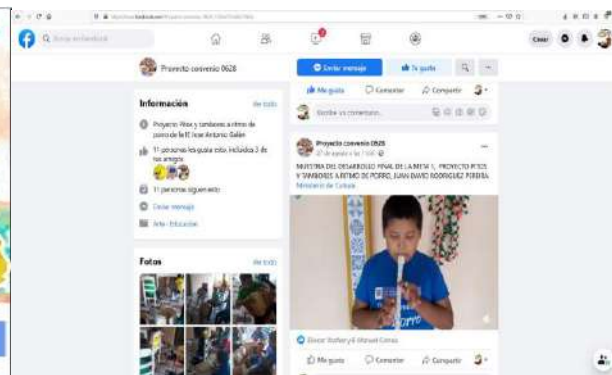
Buscar en Facebook

Crear

Proyecto convenio 0628

Enviar mensaje

Te gusta

Información

Ver todo

Proyecto Pitos y tambores a ritmo de porro de la IE José Antonio Galán

11 personas les gusta esto, incluidos 3 de tus amigos

11 personas siguen esto

Enviar mensaje

Arte · Educación

Fotos

Ver todo

Me gusta

Comentar

Compartir

Escribe un comentario...

Proyecto convenio 0628

27 de agosto a las 11:00

MUESTRA DEL DESARROLLO FINAL DE LA MESA 1, PROYECTO PITOS Y TAMBORES A RITMO DE PORRO, JUAN DAVID RODRIGUEZ PEREIRA.

Ministerio de Cultura

Elvira Trallero y 6 Manuel Cerras

Me gusta

Comentar

Compartir